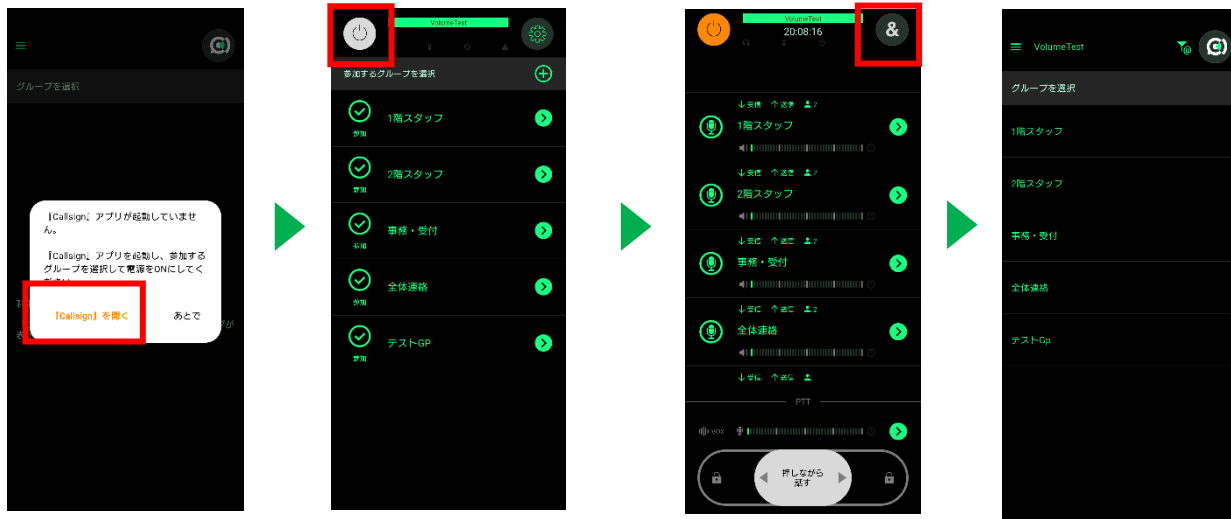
グループを選択

「Callsign」アプリが起動していません。

「Callsign」アプリを起動し、参加するグループを選択して電源をONにしてください。

「Callsign」を開く

あとで

VolumeTest

参加するグループを選択

参加
1階スタッフ

参加
2階スタッフ

参加
事務・受付

参加
全体連絡

参加
テストGP

VolumeTest
20:08:16

↓受信 ↑送信 2
1階スタッフ

↓受信 ↑送信 2
2階スタッフ

↓受信 ↑送信 2
事務・受付

↓受信 ↑送信 2
全体連絡

↓受信 ↑送信

PTT

VOX

押しながら話す

VolumeTest

グループを選択

1階スタッフ

2階スタッフ

事務・受付

全体連絡

テストGp